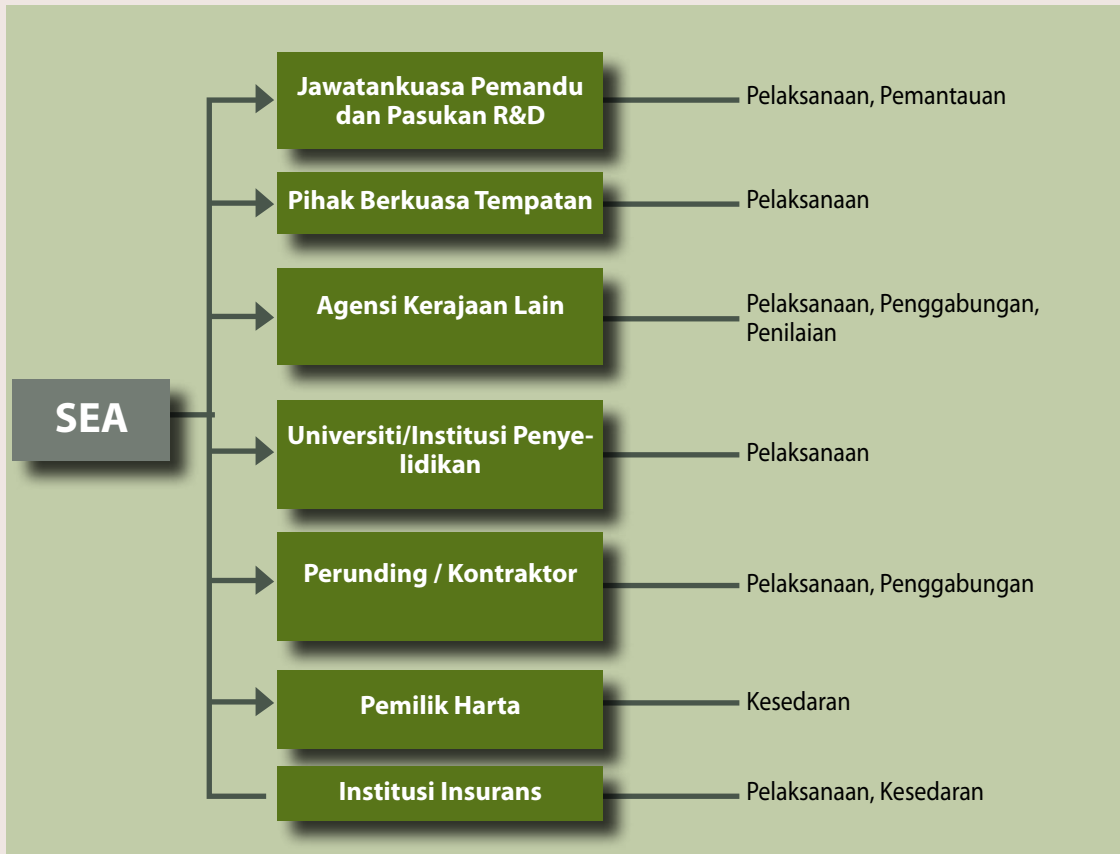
SEA

Jawatankuasa Pemandu dan Pasukan R&D
Pelaksanaan, Pemantauan

Pihak Berkuasa Tempatan
Pelaksanaan

Agensi Kerajaan Lain
Pelaksanaan, Penggabungan, Penilaian

Universiti/Institusi Penyelidikan
Pelaksanaan

Perunding / Kontraktor
Pelaksanaan, Penggabungan

Pemilik Harta
Kesedaran

Institusi Insurans
Pelaksanaan, Kesedaran